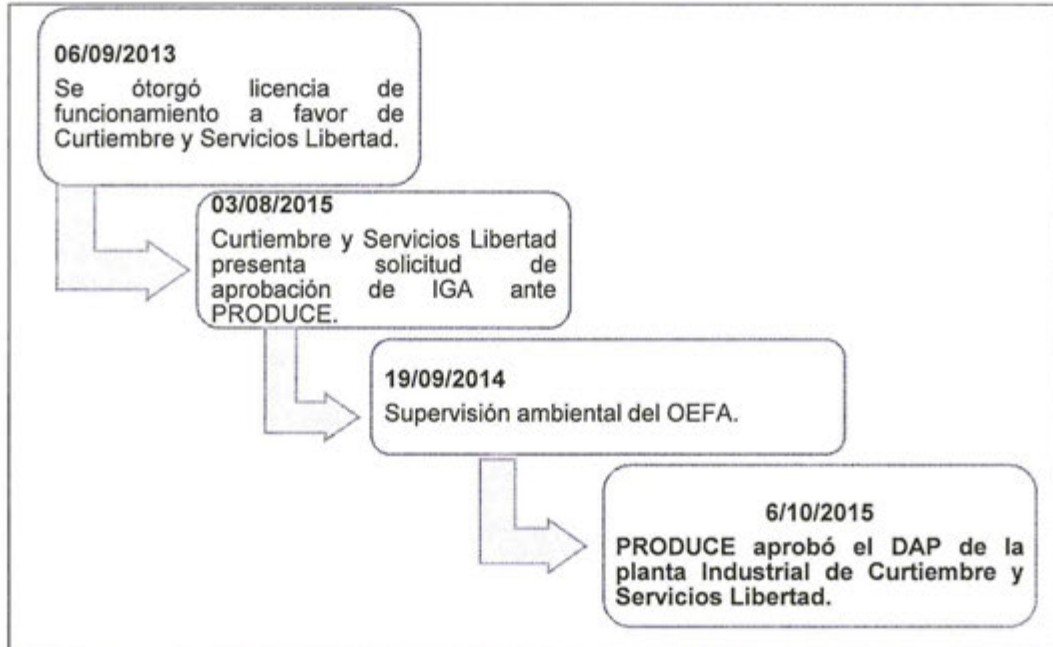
06/09/2013
Se ótorgó licencia de funcionamiento a favor de Curtiembre y Servicios Libertad.

03/08/2015
Curtiembre y Servicios Libertad presenta solicitud de aprobación de IGA ante PRODUCE.

19/09/2014
Supervisión ambiental del OEFA.

6/10/2015
PRODUCE aprobó el DAP de la planta Industrial de Curtiembre y Servicios Libertad.